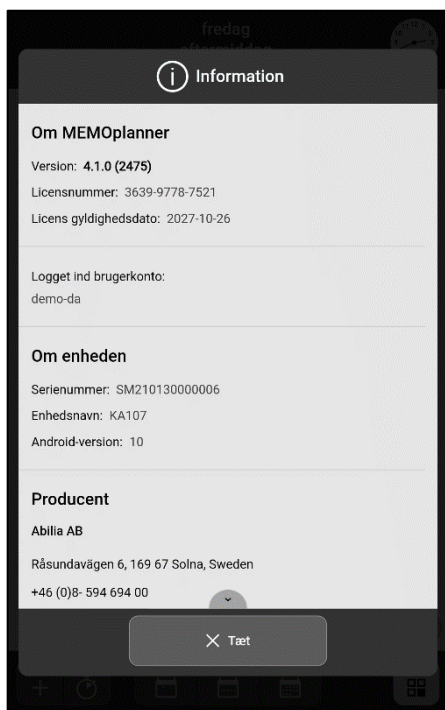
fredag

Information

Om MEMOplanner

Version: 4.1.0 (2475)

Licensnummer: 3639-9778-7521

Licens gyldighedsdato: 2027-10-26

Logget ind brugerkonto:
demo-da

Om enheden

Serienummer: SM210130000006

Enhedsnavn: KA107

Android-version: 10

Producent

Abilia AB

Råsundavägen 6, 169 67 Solna, Sweden

+46 (0)8- 594 694 00

Tæt